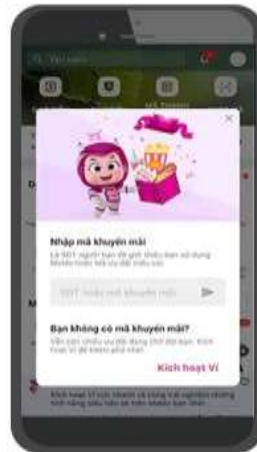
Nhập mã khuyến mãi

Là SĐT người bạn đã giới thiệu bạn sử dụng MoMo hoặc mã ưu đãi điều sau

SĐT hoặc mã khuyến mãi

Bạn không có mã khuyến mãi?

Vẫn còn nhiều ưu đãi dàng chờ đợi bạn. Kích hoạt Ví để khám phá nhé!

Kích hoạt Ví

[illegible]